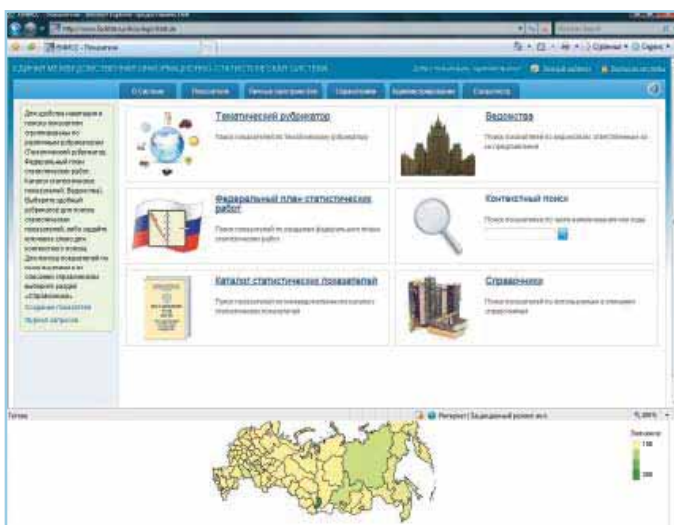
ЕДИНАЯ МЕЖВЕДОМСТВЕННАЯ ИНФОРМАЦИОННО-СТАТИСТИЧЕСКАЯ СИСТЕМА

О Системе | Показатели | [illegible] | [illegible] | Администрирование | Статистика

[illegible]

Тематический рубрикатор

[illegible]

Ведомства

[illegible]

Федеральный план статистических работ

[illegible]

Контекстный поиск

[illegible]

Каталог статистических показателей

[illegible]

Справочники

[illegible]

Готово

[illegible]

100%

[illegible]

100

200